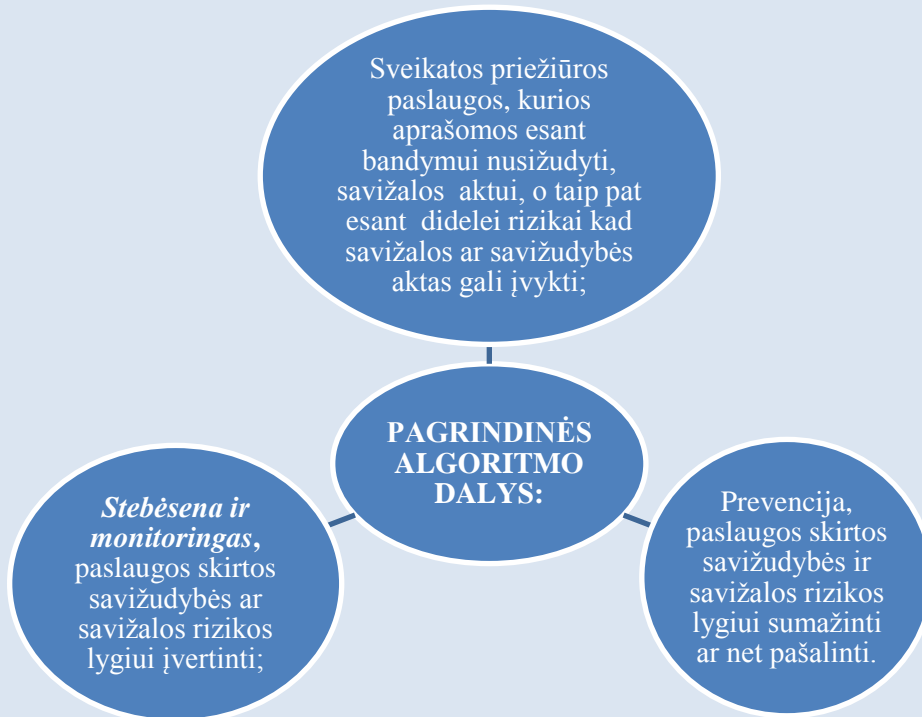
Sveikatos priežiūros paslaugos, kurios aprašomos esant bandymui nusižudyti, savižalos aktui, o taip pat esant didelei rizikai kad savižalos ar savižudybės aktas gali įvykti;

PAGRINDINĖS ALGORITMO DALYS:

Stebėsena ir monitoringas, paslaugos skirtos savižudybės ar savižalos rizikos lygiui įvertinti;

Prevencija, paslaugos skirtos savižudybės ir savižalos rizikos lygiui sumažinti ar net pašalinti.